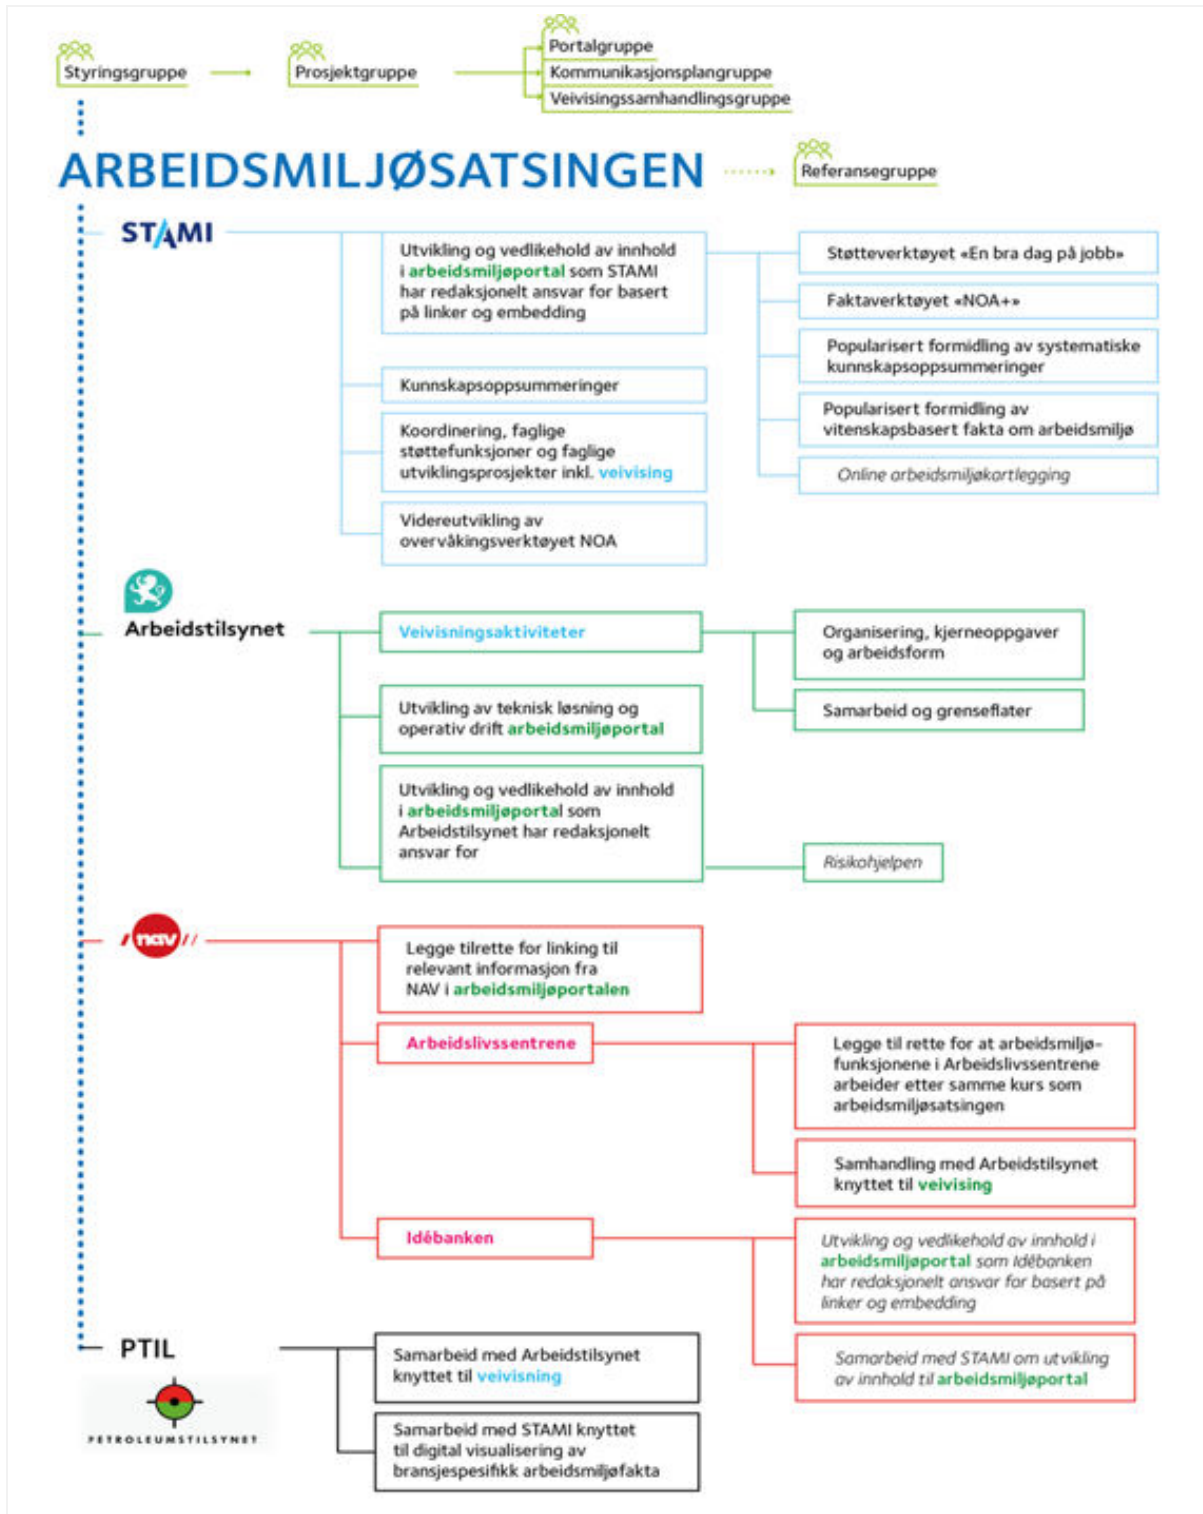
Styringsgruppe

Prosjektgruppe

Portalgruppe

Kommunikasjonsplangruppe

Veivisingssamhandlingsgruppe

ARBEIDSMILJØSATSINGEN

Referansegruppe

STAMI

Utvikling og vedlikehold av innhold i arbeidsmiljøportal som STAMI har redaksjonelt ansvar for basert på linker og embedding

Støtteverktøyet «En bra dag på jobb»

Faktaverktøyet «NOA+»

Popularisert formidling av systematiske kunnskapsoppsummeringer

Kunnskapsoppsummeringer

Popularisert formidling av vitenskapsbasert fakta om arbeidsmiljø

Koordinering, faglige støttefunksjoner og faglige utviklingsprosjekter inkl. veivising

Online arbeidsmiljøkartlegging

Videreutvikling av overvåkingsverktøyet NOA

Arbeidstilsynet

Veivisningsaktiviteter

Organisering, kjerneoppgaver og arbeidsform

Utvikling av teknisk løsning og operativ drift arbeidsmiljøportal

Samarbeid og grenseflater

Utvikling og vedlikehold av innhold i arbeidsmiljøportal som Arbeidstilsynet har redaksjonelt ansvar for

Risikohjelpen

nav

Legge tilrette for linking til relevant informasjon fra NAV i arbeidsmiljøportalen

Arbeidslivssentrene

Legge til rette for at arbeidsmiljøfunksjonene i Arbeidslivssentrene arbeider etter samme kurs som arbeidsmiljøsatsingen

Samhandling med Arbeidstilsynet knyttet til veivising

Idébanken

Utvikling og vedlikehold av innhold i arbeidsmiljøportal som Idébanken har redaksjonelt ansvar for basert på linker og embedding

PTIL

PETROLEUMSTILSYNET

Samarbeid med Arbeidstilsynet knyttet til veivisning

Samarbeid med STAMI om utvikling av innhold til arbeidsmiljøportal

Samarbeid med STAMI knyttet til digital visualisering av bransjespesifikk arbeidsmiljøfakta